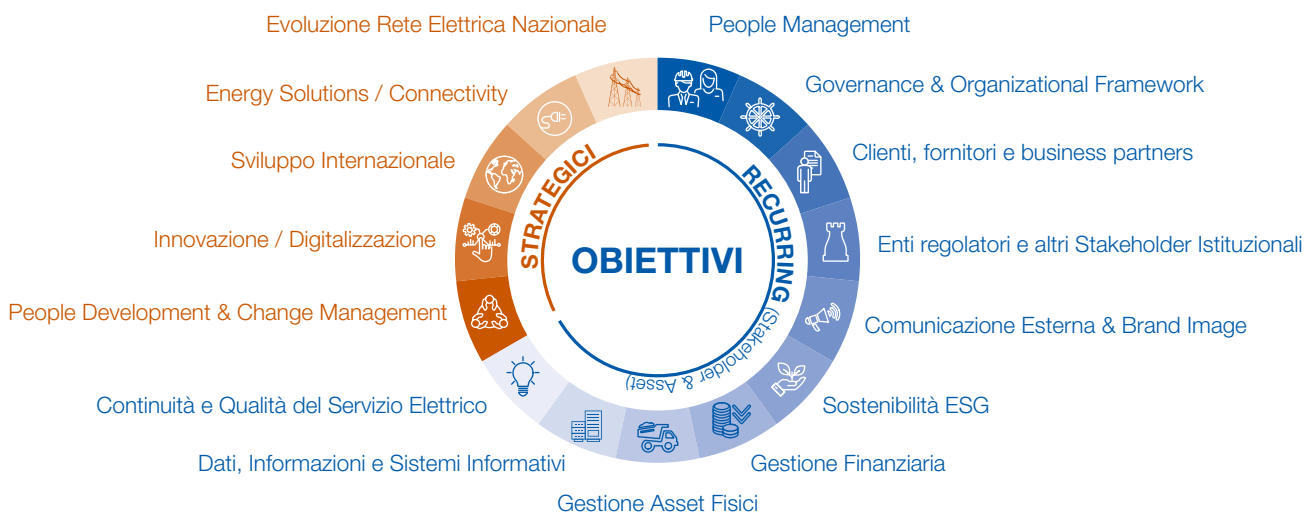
Evoluzione Rete Elettrica Nazionale

People Management

Energy Solutions / Connectivity

Governance & Organizational Framework

Sviluppo Internazionale

Clienti, fornitori e business partners

Innovazione / Digitalizzazione

Enti regolatori e altri Stakeholder Istituzionali

People Development & Change Management

Comunicazione Esterna & Brand Image

Continuità e Qualità del Servizio Elettrico

Sostenibilità ESG

Dati, Informazioni e Sistemi Informativi

Gestione Finanziaria

Gestione Asset Fisici

STRATEGICI

OBIETTIVI

RECURRING (Stakeholder & Asset)